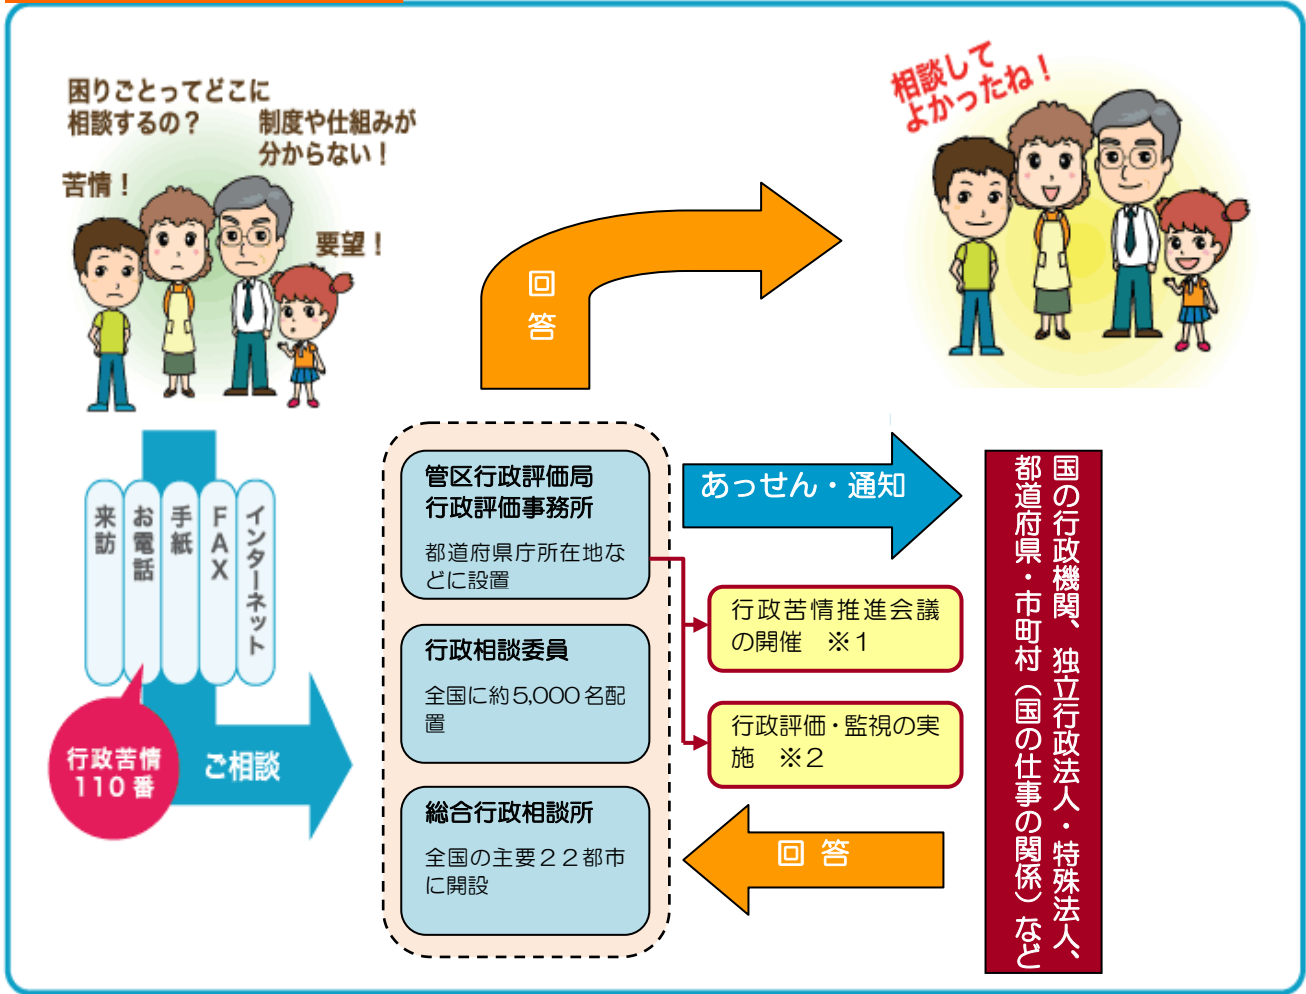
困りごとってどこに相談するの？

制度や仕組みが分からない！

苦情！

要望！

相談してよかったね！

回答

来訪

お電話

手紙

FAX

インターネット

行政苦情110番

ご相談

管区行政評価局
行政評価事務所

都道府県庁所在地などに設置

行政相談委員

全国に約5,000名配置

総合行政相談所

全国の主要２２都市に開設

あっせん・通知

行政苦情推進会議の開催　※１

行政評価・監視の実施　※２

回　答

国の行政機関、独立行政法人・特殊法人、都道府県・市町村（国の仕事の関係）など